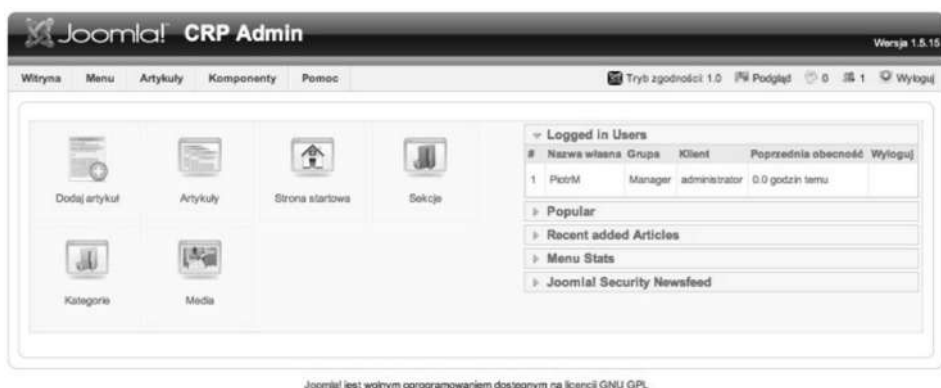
Joomla! CRP Admin

Wersja 1.5.15

Witryna Menu Artykuły Komponenty Pomoc

Tryb zgodności: 1.0 Podgląd 0 1 Wyloguj

Dodaj artykuł

Artykuły

Strona startowa

Sekcje

Kategorie

Media

Logged in Users

| # | Nazwa własna | Grupa | Klient | Poprzednia obecność | Wyloguj |
|---|---|---|---|---|---|
| 1 | PiotrM | Manager | administrator | 0.0 godzin temu | |

Popular

Recent added Articles

Menu Stats

Joomla! Security Newsfeed

Joomla! jest wolnym oprogramowaniem dostępnym na licencji GNU GPL.